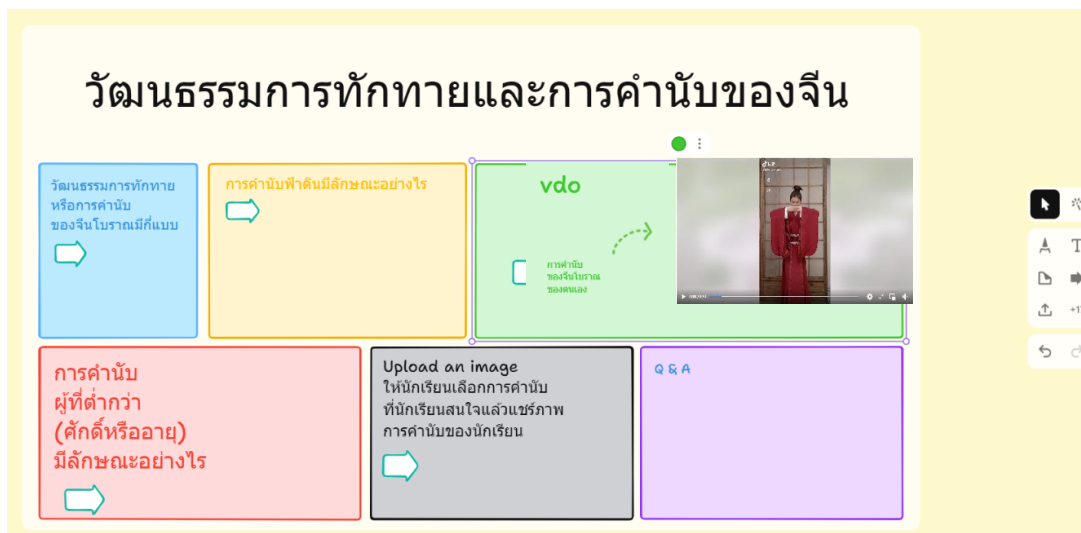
วัฒนธรรมการทักทายและการคำนับของจีน

วัฒนธรรมการทักทาย หรือการคำนับ ของจีนโบราณมีกี่แบบ

การคำนับฟ้าดินมีลักษณะอย่างไร

vdo

การคำนับ ของจีนโบราณ ของตนเอง

การคำนับ ผู้ที่ต่ำกว่า (ศักดิ์หรืออายุ) มีลักษณะอย่างไร

Upload an image
ให้นักเรียนเลือกการคำนับ ที่นักเรียนสนใจแล้วแชร์ภาพ การคำนับของนักเรียน

Q & A

T